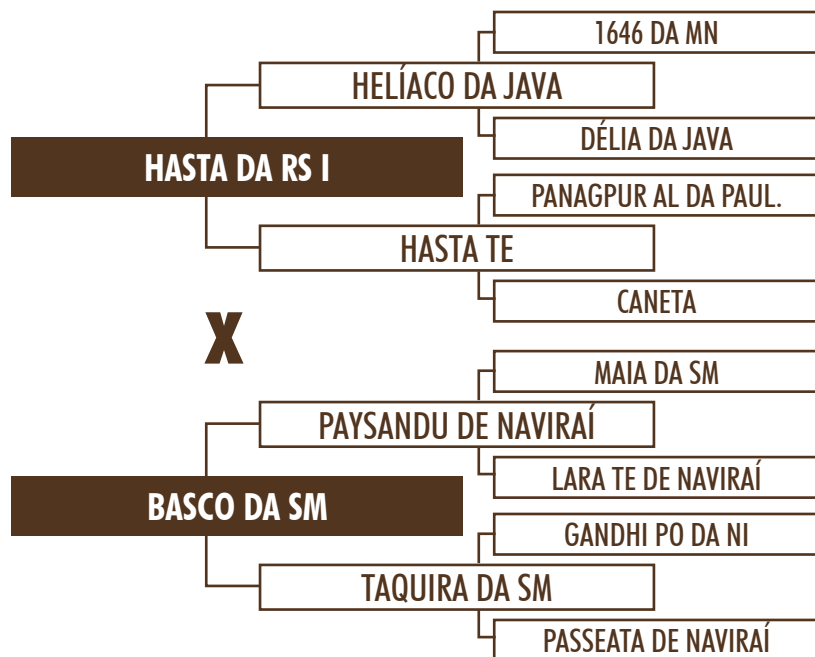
1646 DA MN

HELÍACO DA JAVA

DÉLIA DA JAVA

HASTA DA RS I

PANAGPUR AL DA PAUL.

HASTA TE

CANETA

X

MAIA DA SM

PAYSANDU DE NAVIRAÍ

LARA TE DE NAVIRAÍ

BASCO DA SM

GANDHI PO DA NI

TAQUIRA DA SM

PASSEATA DE NAVIRAÍ